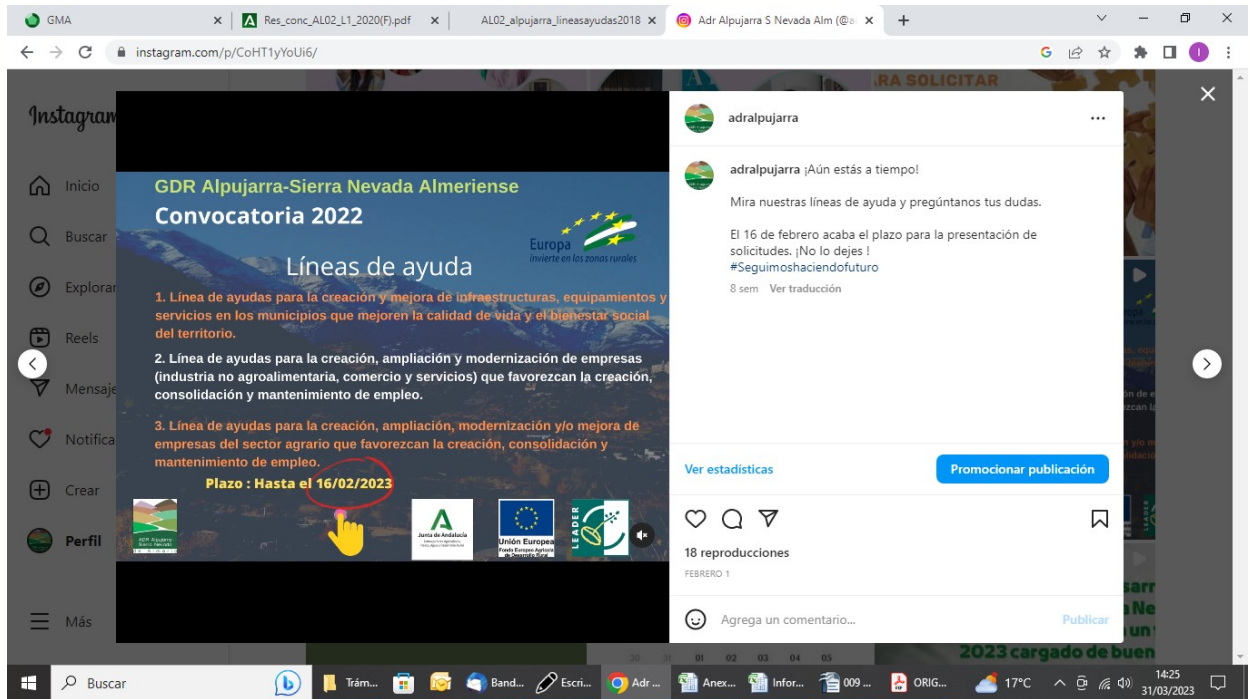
GMA ×  Res_conc_AL02_L1_2020(F).pdf ×  AL02_alpujarra_lineasayudas2018 ×  Adr Alpujarra S Nevada Alm (@a ×  +

instagram.com/p/CoHT1yYoUi6/

Instagram

Inicio

Buscar

Explorar

Reels

Mensajes

Notificaciones

Crear

Perfil

Más

GDR Alpujarra-Sierra Nevada Almeriense
Convocatoria 2022

Europa
invierte en las zonas rurales

Líneas de ayuda

1. Línea de ayudas para la creación y mejora de infraestructuras, equipamientos y servicios en los municipios que mejoren la calidad de vida y el bienestar social del territorio.

2. Línea de ayudas para la creación, ampliación y modernización de empresas (industria no agroalimentaria, comercio y servicios) que favorezcan la creación, consolidación y mantenimiento de empleo.

3. Línea de ayudas para la creación, ampliación, modernización y/o mejora de empresas del sector agrario que favorezcan la creación, consolidación y mantenimiento de empleo.

Plazo : Hasta el 16/02/2023

GDR Alpujarra-Sierra Nevada

Junta de Andalucía

Unión Europea
Fondo Europeo Agrícola de Desarrollo Rural

LEADER

adralpujarra ...

adralpujarra ¡Aún estás a tiempo!

Mira nuestras líneas de ayuda y pregúntanos tus dudas.

El 16 de febrero acaba el plazo para la presentación de solicitudes. ¡No lo dejes !
#Seguimoshaciendofuturo

8 sem Ver traducción

Ver estadísticas

Promocionar publicación

18 reproducciones

FEBRERO 1

Agrega un comentario...

Publicar

RA SOLICITAR

2023 cargado de buen

Buscar

Trám... Band... Escri... Adr ... Anex... Infor... 009 ... ORIG...

17°C

14:25
31/03/2023